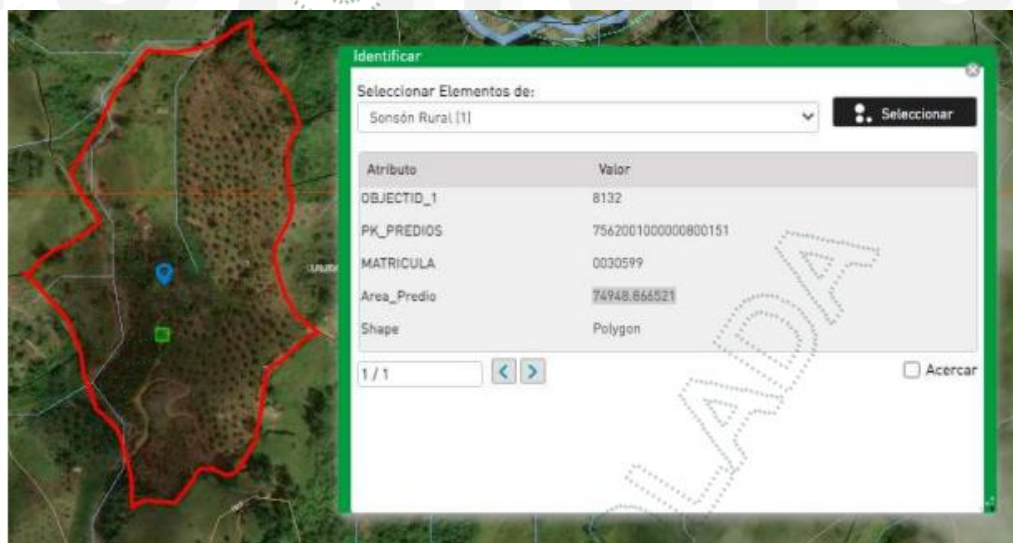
Identificar

Seleccionar Elementos de:

Sonsón Rural (1)

Seleccionar

| Atributo | Valor |
|---|---|
| OBJECTID_1 | 8132 |
| PK_PREDIOS | 7562001000000800151 |
| MATRICULA | 0030599 |
| Area_Predio | 74948.866521 |
| Shape | Polygon |

1 / 1

Acercar

LADA